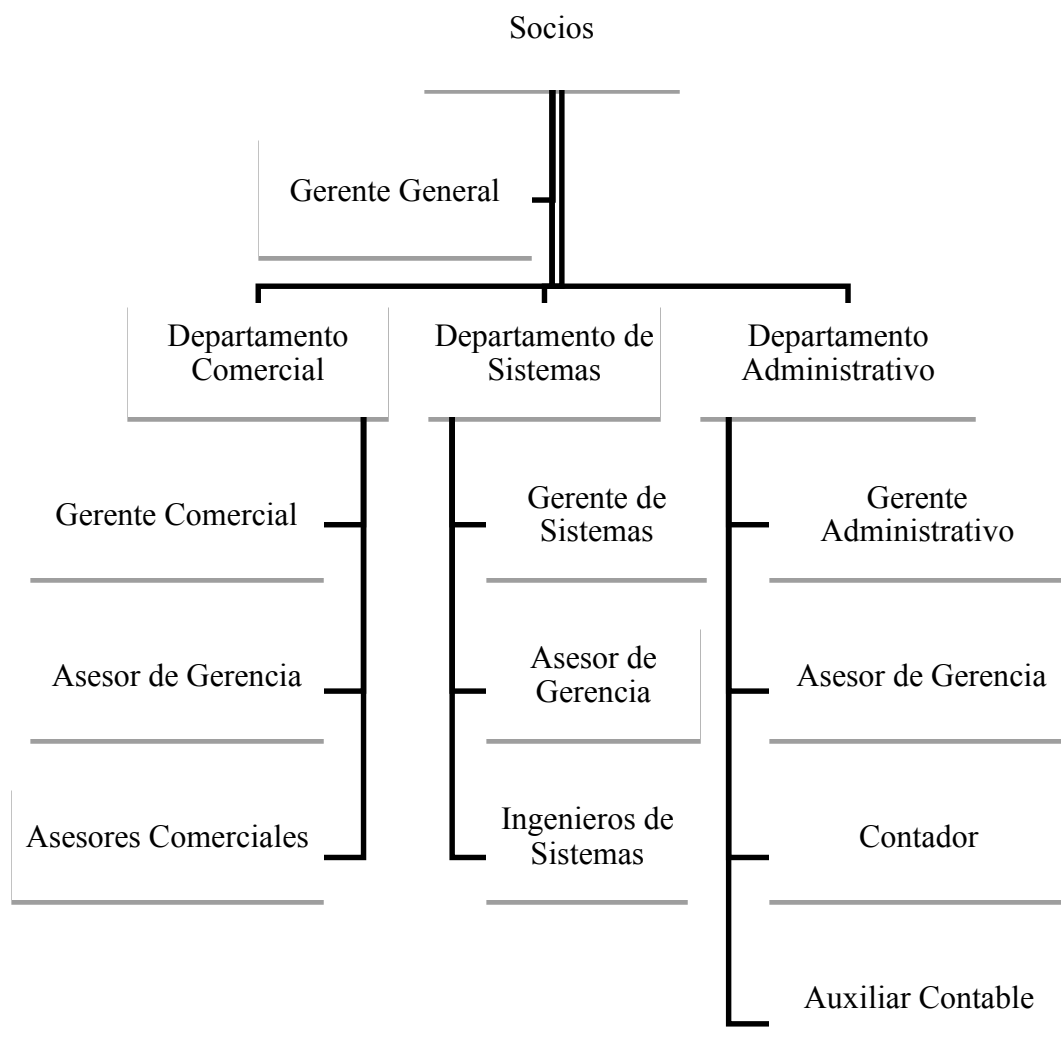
Socios

Gerente General

Departamento Comercial

Gerente Comercial

Asesor de Gerencia

Asesores Comerciales

Departamento de Sistemas

Gerente de Sistemas

Asesor de Gerencia

Ingenieros de Sistemas

Departamento Administrativo

Gerente Administrativo

Asesor de Gerencia

Contador

Auxiliar Contable